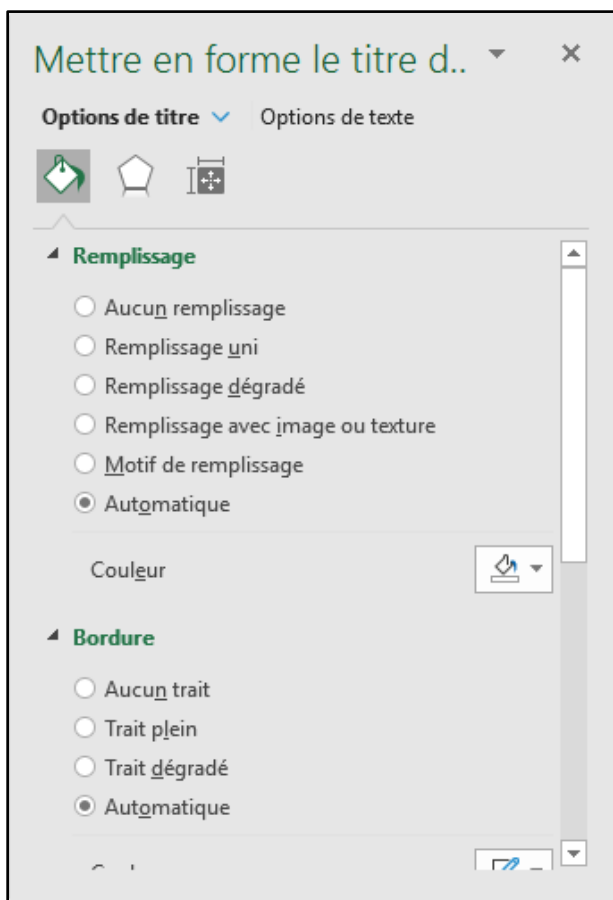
Mettre en forme le titre d..

Options de titre
Options de texte

Remplissage

Aucun remplissage
Remplissage uni
Remplissage dégradé
Remplissage avec image ou texture
Motif de remplissage
Automatique

Couleur

Bordure

Aucun trait
Trait plein
Trait dégradé
Automatique

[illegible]